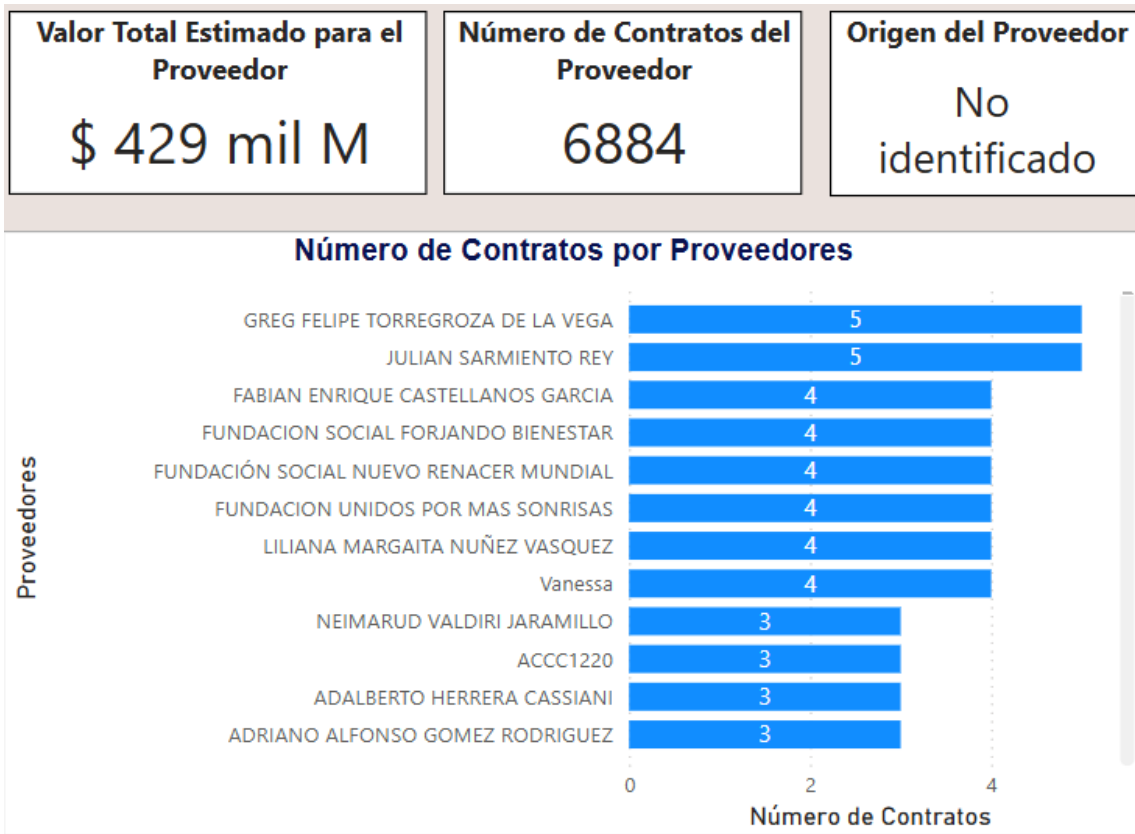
Valor Total Estimado para el Proveedor

$ 429 mil M

Número de Contratos del Proveedor

6884

Origen del Proveedor

No identificado

Número de Contratos por Proveedores

Proveedores

GREG FELIPE TORREGROZA DE LA VEGA 5
JULIAN SARMIENTO REY 5
FABIAN ENRIQUE CASTELLANOS GARCIA 4
FUNDACION SOCIAL FORJANDO BIENESTAR 4
FUNDACIÓN SOCIAL NUEVO RENACER MUNDIAL 4
FUNDACION UNIDOS POR MAS SONRISAS 4
LILIANA MARGAITA NUÑEZ VASQUEZ 4
Vanessa 4
NEIMARUD VALDIRI JARAMILLO 3
ACCC1220 3
ADALBERTO HERRERA CASSIANI 3
ADRIANO ALFONSO GOMEZ RODRIGUEZ 3

0 2 4

Número de Contratos